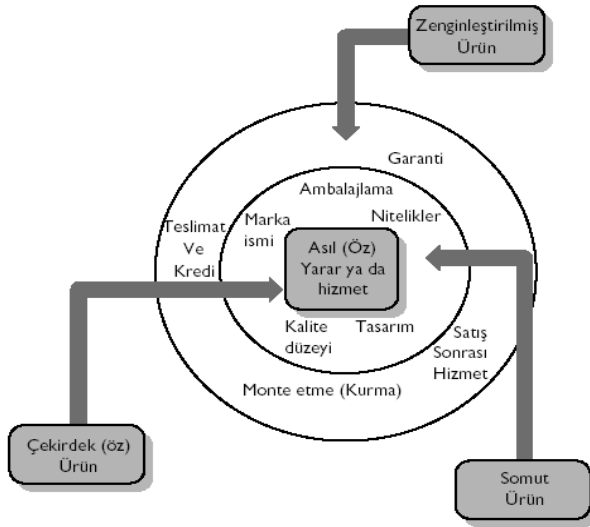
Zenginleştirilmiş Ürün

Garanti

Ambalajlama

Nitelikler

Teslimat Ve Kredi

Marka ismi

Asıl (Öz) Yarar ya da hizmet

Kalite düzeyi

Tasarım

Satış Sonrası Hizmet

Monte etme (Kurma)

Çekirdek (öz) Ürün

Somut Ürün